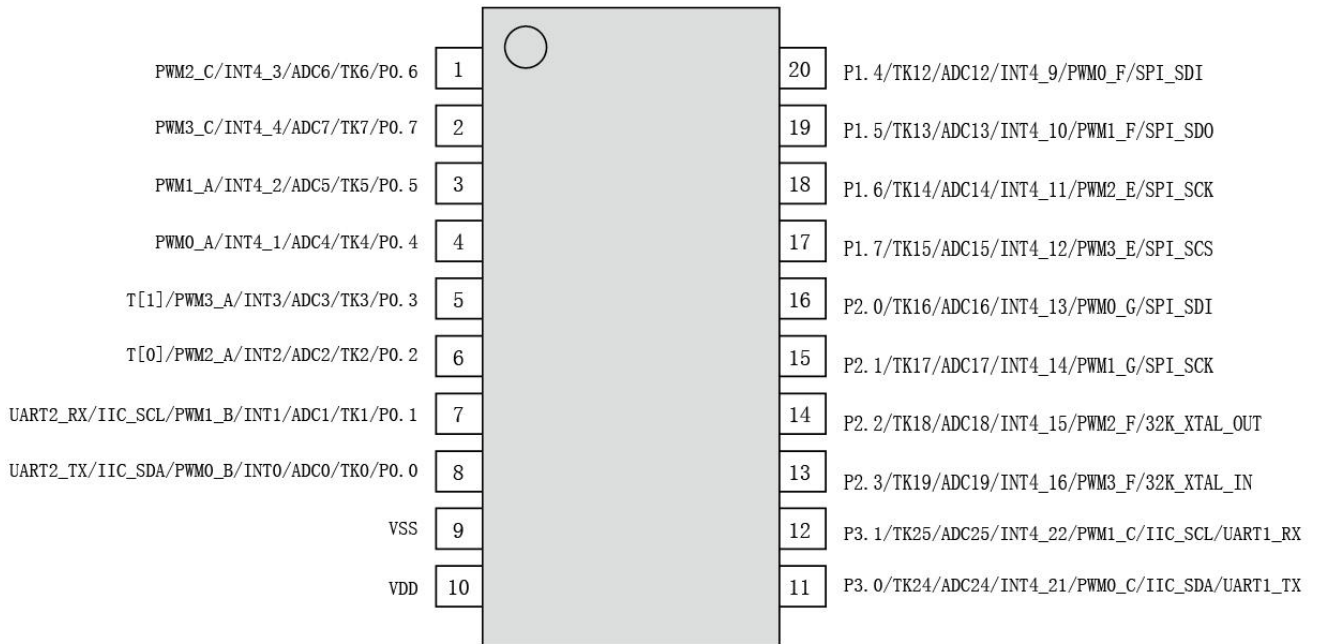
PWM2_C/INT4_3/ADC6/TK6/P0.6 1
PWM3_C/INT4_4/ADC7/TK7/P0.7 2
PWM1_A/INT4_2/ADC5/TK5/P0.5 3
PWM0_A/INT4_1/ADC4/TK4/P0.4 4
T[1]/PWM3_A/INT3/ADC3/TK3/P0.3 5
T[0]/PWM2_A/INT2/ADC2/TK2/P0.2 6
UART2_RX/IIC_SCL/PWM1_B/INT1/ADC1/TK1/P0.1 7
UART2_TX/IIC_SDA/PWM0_B/INT0/ADC0/TK0/P0.0 8
VSS 9
VDD 10

20 P1.4/TK12/ADC12/INT4_9/PWM0_F/SPI_SDI
19 P1.5/TK13/ADC13/INT4_10/PWM1_F/SPI_SDO
18 P1.6/TK14/ADC14/INT4_11/PWM2_E/SPI_SCK
17 P1.7/TK15/ADC15/INT4_12/PWM3_E/SPI_SCS
16 P2.0/TK16/ADC16/INT4_13/PWM0_G/SPI_SDI
15 P2.1/TK17/ADC17/INT4_14/PWM1_G/SPI_SCK
14 P2.2/TK18/ADC18/INT4_15/PWM2_F/32K_XTAL_OUT
13 P2.3/TK19/ADC19/INT4_16/PWM3_F/32K_XTAL_IN
12 P3.1/TK25/ADC25/INT4_22/PWM1_C/IIC_SCL/UART1_RX
11 P3.0/TK24/ADC24/INT4_21/PWM0_C/IIC_SDA/UART1_TX